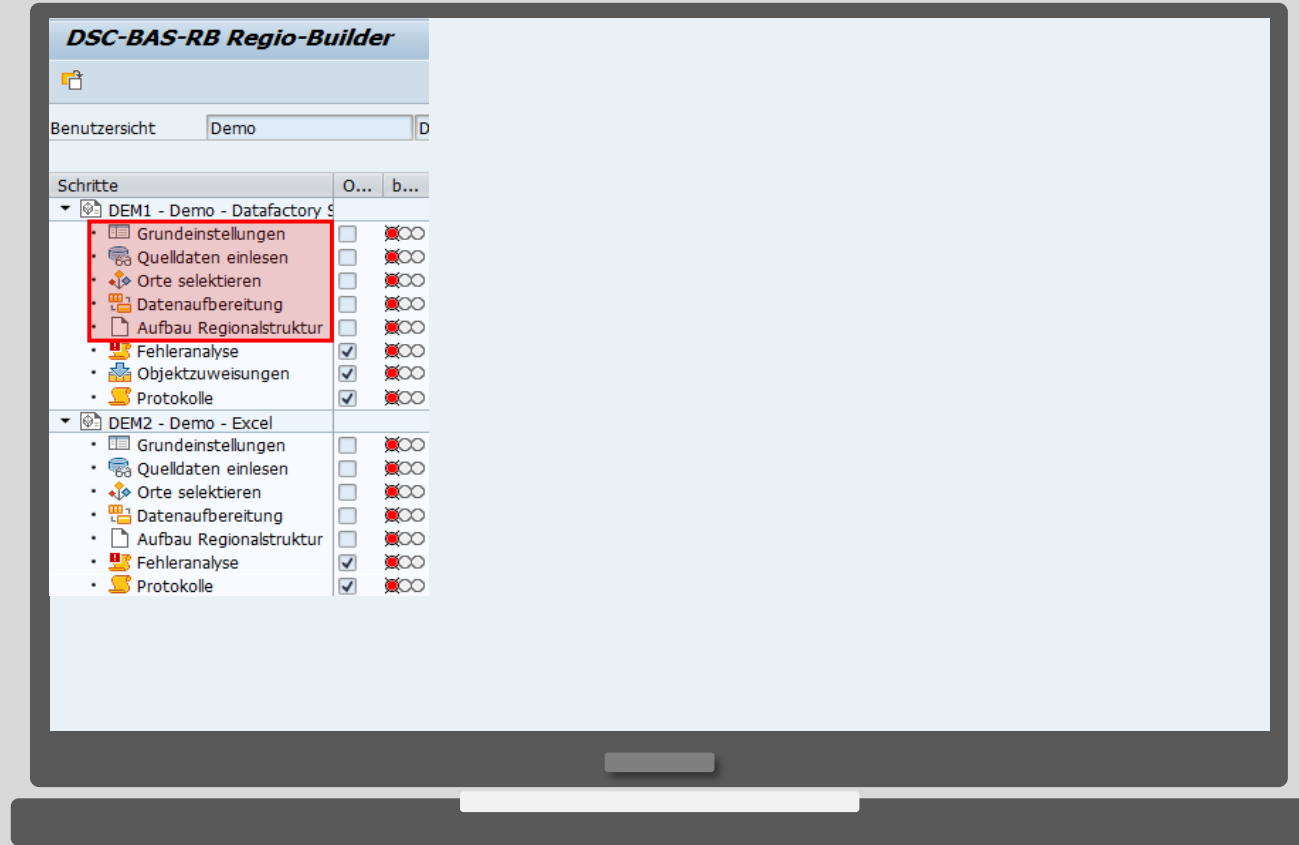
DSC-BAS-RB Regio-Builder

Benutzersicht Demo D

| Schritte | O... | b... |
|---|---|---|
| DEM1 - Demo - Datafactory S | | |
| Grundeinstellungen | ☐ | |
| Quelldaten einlesen | ☐ | |
| Orte selektieren | ☐ | |
| Datenaufbereitung | ☐ | |
| Aufbau Regionalstruktur | ☐ | |
| Fehleranalyse | ☑ | |
| Objektzuweisungen | ☑ | |
| Protokolle | ☑ | |
| DEM2 - Demo - Excel | | |
| Grundeinstellungen | ☐ | |
| Quelldaten einlesen | ☐ | |
| Orte selektieren | ☐ | |
| Datenaufbereitung | ☐ | |
| Aufbau Regionalstruktur | ☐ | |
| Fehleranalyse | ☑ | |
| Protokolle | ☑ | |